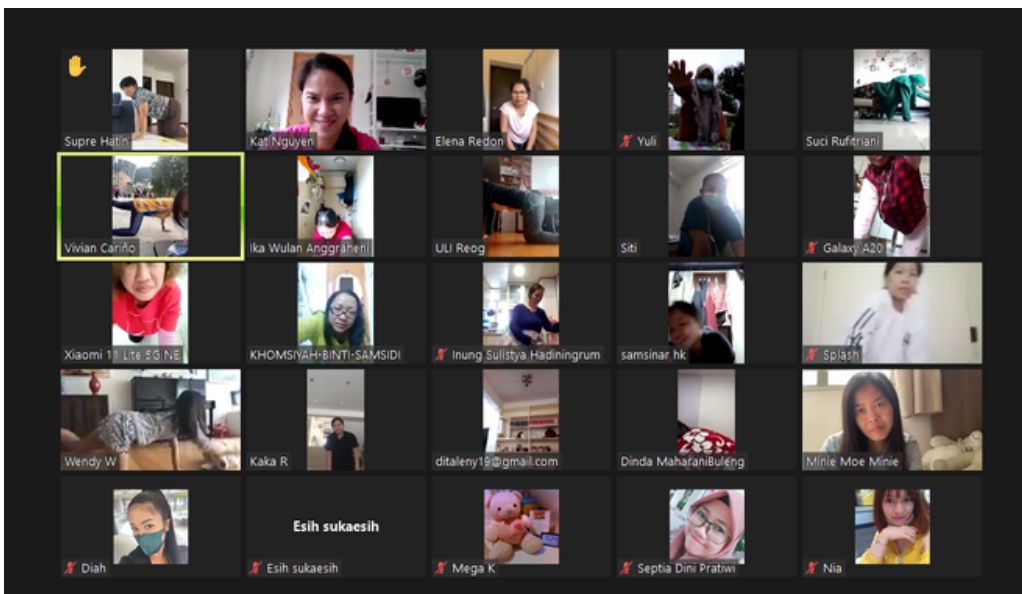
Supre Hatin
Kat Nguyen
Elena Redon
Yuli
Suci Rufitriani
Vivian Cariño
Ika Wulan Anggraheni
ULI Reog
Siti
Galaxy A20
Xiaomi 11 Lite 5G NE
KHOMSIYAH-BINTI-SAMSIDI
Inung Sulistya Hadiningrum
samsinar hk
Splash
Wendy W
Kaka R
ditaleny19@gmail.com
Dinda MaharaniBuleng
Minie Moe Minie
Diah
Esih sukaesih
Esih sukaesih
Mega K
Septia Dini Pratiwi
Nia